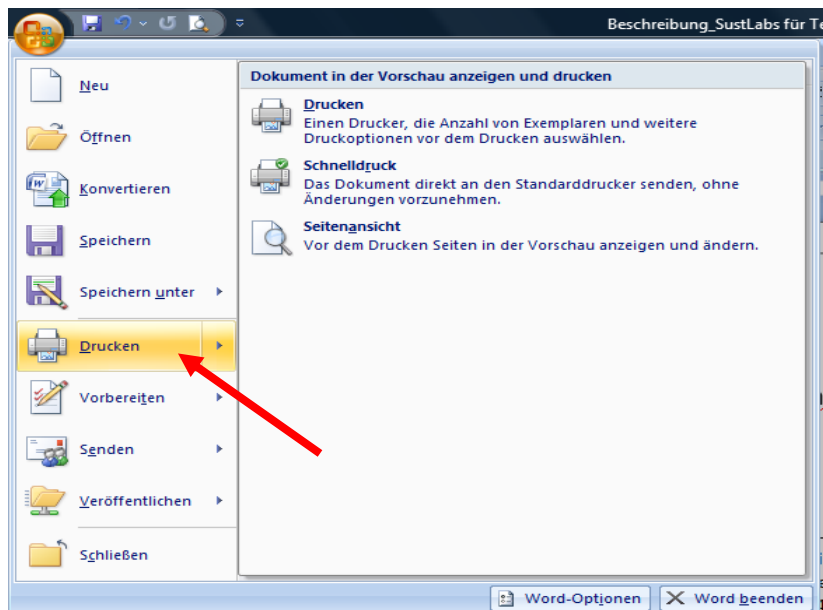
Beschreibung_SustLabs für Te

Neu

Öffnen

Konvertieren

Speichern

Speichern unter

Drucken

Vorbereiten

Senden

Veröffentlichen

Schließen

Dokument in der Vorschau anzeigen und drucken

Drucken
Einen Drucker, die Anzahl von Exemplaren und weitere Druckoptionen vor dem Drucken auswählen.

Schnelldruck
Das Dokument direkt an den Standarddrucker senden, ohne Änderungen vorzunehmen.

Seitenansicht
Vor dem Drucken Seiten in der Vorschau anzeigen und ändern.

Word-Optionen

Word beenden